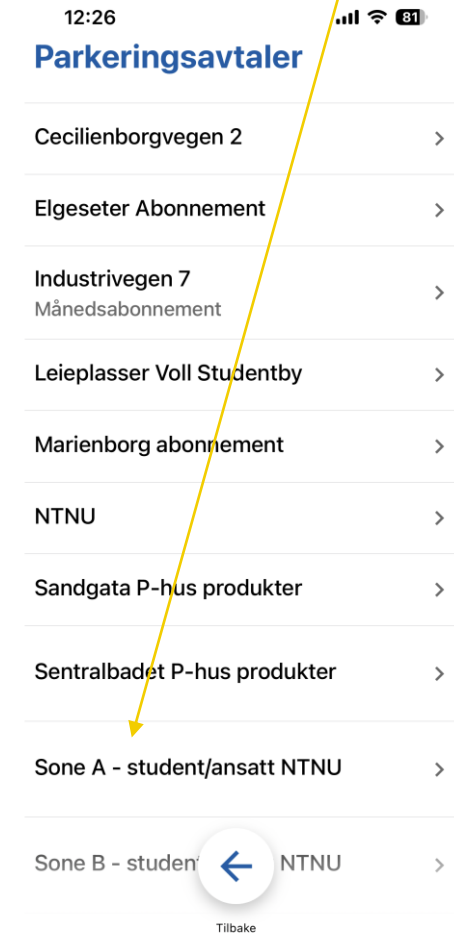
12:26 81

Parkeringsavtaler

Cecilienborgvegen 2

Elgeseter Abonnement

Industrivegen 7
Månedsabonnement

Leieplasser Voll Studentby

Marienborg abonnement

NTNU

Sandgata P-hus produkter

Sentralbadet P-hus produkter

Sone A - student/ansatt NTNU

Sone B - student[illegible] NTNU

Tilbake